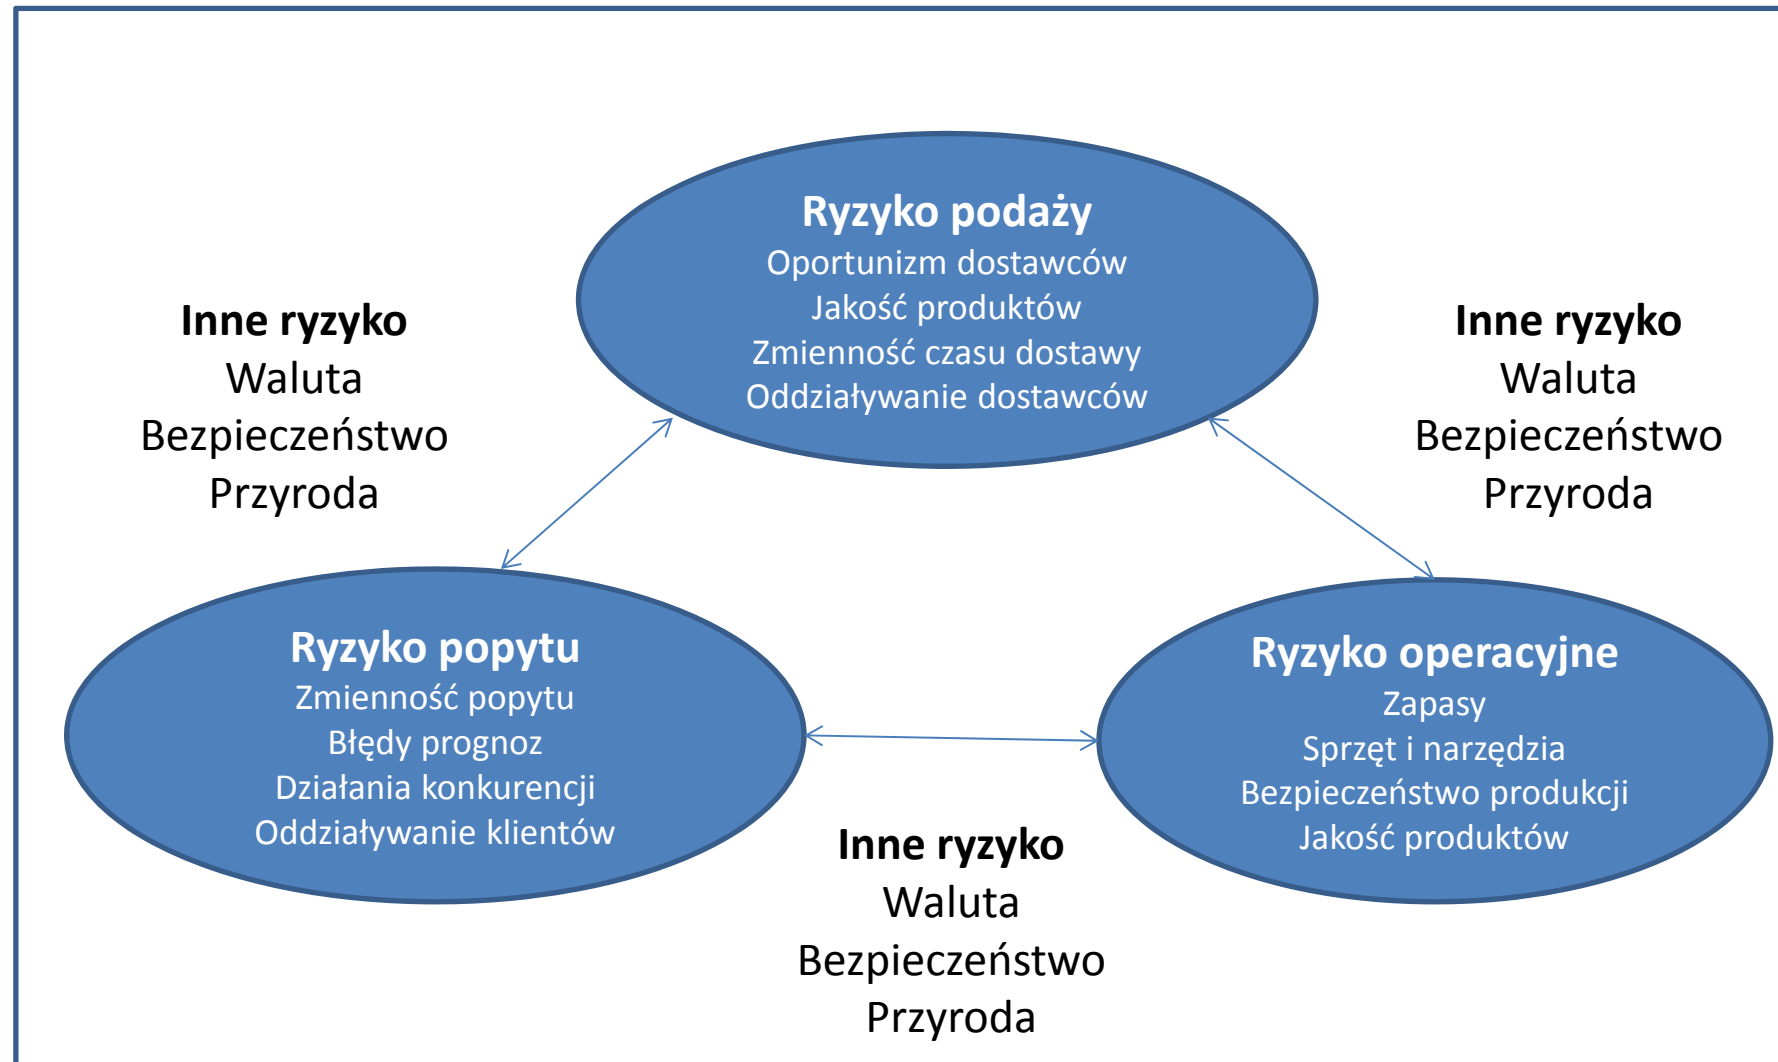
Inne ryzyko
Waluta
Bezpieczeństwo
Przyroda

Ryzyko podaży
Oportunizm dostawców
Jakość produktów
Zmienność czasu dostawy
Oddziaływanie dostawców

Inne ryzyko
Waluta
Bezpieczeństwo
Przyroda

Ryzyko popytu
Zmienność popytu
Błędy prognoz
Działania konkurencji
Oddziaływanie klientów

Ryzyko operacyjne
Zapasy
Sprzęt i narzędzia
Bezpieczeństwo produkcji
Jakość produktów

Inne ryzyko
Waluta
Bezpieczeństwo
Przyroda